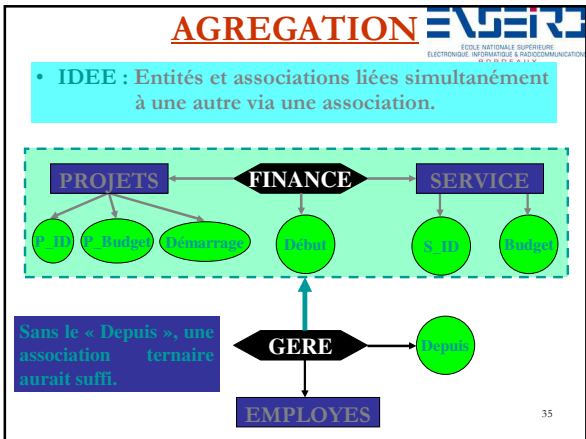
AGREGATION

ENSEIRB
ÉCOLE NATIONALE SUPÉRIEURE
ÉLECTRONIQUE, INFORMATIQUE & RADIOCOMMUNICATIONS
BORDEAUX

• IDEE : Entités et associations liées simultanément à une autre via une association.

PROJETS
FINANCE
SERVICE
P_ID
P_Budget
Démarrage
Début
S_ID
Budget

Sans le « Depuis », une association ternaire aurait suffi.

GERE
Depuis
EMPLOYES

35